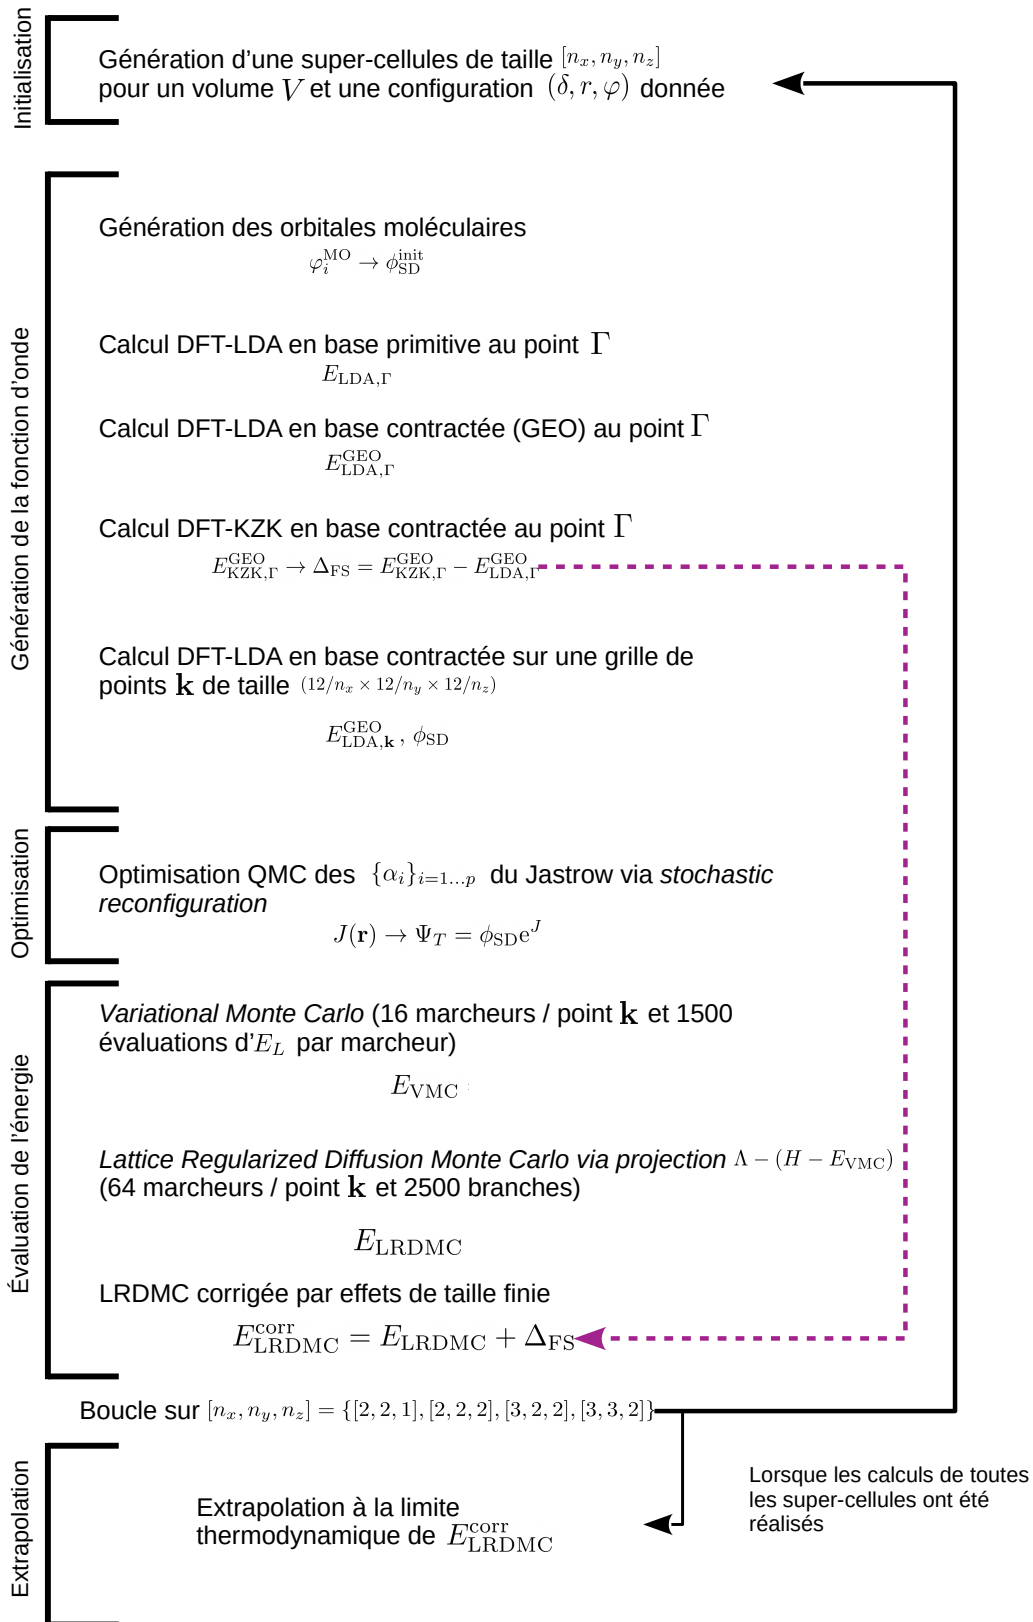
Initialisation

Génération d'une super-cellules de taille $[n_x, n_y, n_z]$ pour un volume $V$ et une configuration $(\delta, r, \varphi)$ donnée

Génération de la fonction d'onde

Génération des orbitales moléculaires

$\varphi_i^{\mathrm{MO}} \rightarrow \phi_{\mathrm{SD}}^{\mathrm{init}}$

Calcul DFT-LDA en base primitive au point $\Gamma$

$E_{\mathrm{LDA},\Gamma}$

Calcul DFT-LDA en base contractée (GEO) au point $\Gamma$

$E_{\mathrm{LDA},\Gamma}^{\mathrm{GEO}}$

Calcul DFT-KZK en base contractée au point $\Gamma$

$E_{\mathrm{KZK},\Gamma}^{\mathrm{GEO}} \rightarrow \Delta_{\mathrm{FS}} = E_{\mathrm{KZK},\Gamma}^{\mathrm{GEO}} - E_{\mathrm{LDA},\Gamma}^{\mathrm{GEO}}$

Calcul DFT-LDA en base contractée sur une grille de points $\mathbf{k}$ de taille $(12/n_x \times 12/n_y \times 12/n_z)$

$E_{\mathrm{LDA},\mathbf{k}}^{\mathrm{GEO}}, \phi_{\mathrm{SD}}$

Optimisation

Optimisation QMC des $\{\alpha_i\}_{i=1\dots p}$ du Jastrow via *stochastic reconfiguration*

$J(\mathbf{r}) \rightarrow \Psi_T = \phi_{\mathrm{SD}} \mathrm{e}^J$

Évaluation de l'énergie

*Variational Monte Carlo* (16 marcheurs / point $\mathbf{k}$ et 1500 évaluations d'$E_L$ par marcheur)

$E_{\mathrm{VMC}}$

*Lattice Regularized Diffusion Monte Carlo via projection* $\Lambda - (H - E_{\mathrm{VMC}})$ (64 marcheurs / point $\mathbf{k}$ et 2500 branches)

$E_{\mathrm{LRDMC}}$

LRDMC corrigée par effets de taille finie

$E_{\mathrm{LRDMC}}^{\mathrm{corr}} = E_{\mathrm{LRDMC}} + \Delta_{\mathrm{FS}}$

Boucle sur $[n_x, n_y, n_z] = \{[2,2,1],[2,2,2],[3,2,2],[3,3,2]\}$

Extrapolation

Extrapolation à la limite thermodynamique de $E_{\mathrm{LRDMC}}^{\mathrm{corr}}$

Lorsque les calculs de toutes les super-cellules ont été réalisés